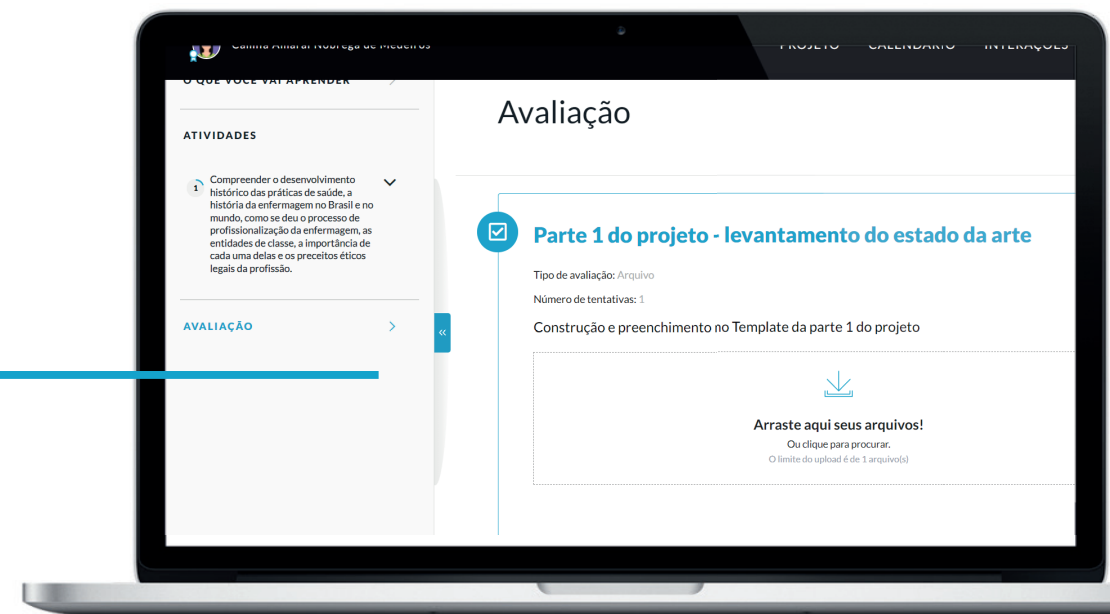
Camila Amaral Nóbrega de Medeiros

PROJETO CALENDÁRIO INTERAÇÕES

O QUE VOCÊ VAI APRENDER

ATIVIDADES

1 Compreender o desenvolvimento histórico das práticas de saúde, a história da enfermagem no Brasil e no mundo, como se deu o processo de profissionalização da enfermagem, as entidades de classe, a importância de cada uma delas e os preceitos éticos legais da profissão.

AVALIAÇÃO

«

Avaliação

Parte 1 do projeto - levantamento do estado da arte

Tipo de avaliação: Arquivo

Número de tentativas: 1

Construção e preenchimento no Template da parte 1 do projeto

Arraste aqui seus arquivos!
Ou clique para procurar.
O limite do upload é de 1 arquivo(s)